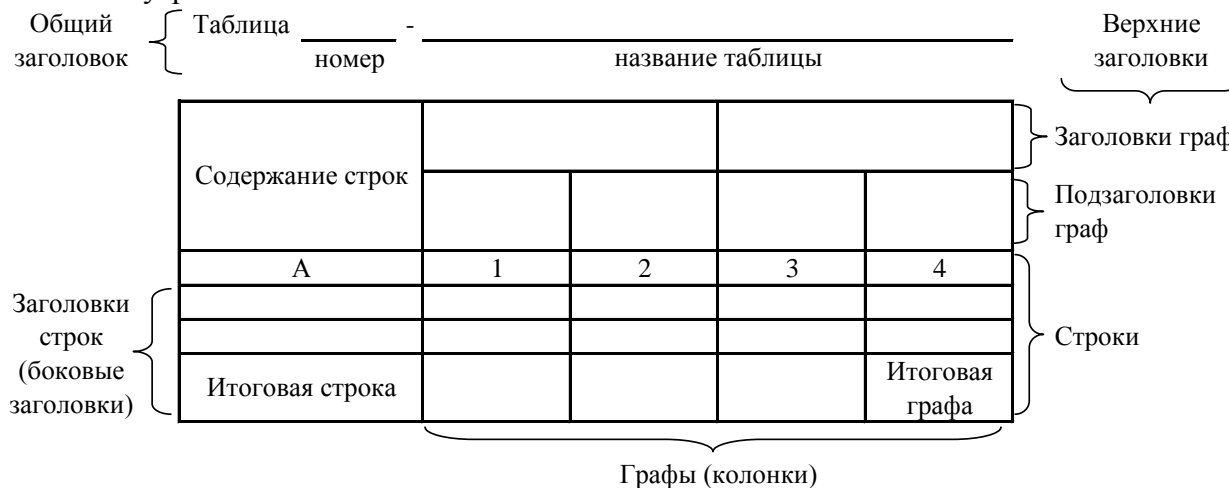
Общий заголовок Таблица _______ - ________________________________
номер название таблицы

Верхние заголовки

| Содержание строк | | | | |
|---|---|---|---|---|
| | | | | |
| А | 1 | 2 | 3 | 4 |
| | | | | |
| | | | | |
| Итоговая строка | | | | Итоговая графа |

Заголовки граф

Подзаголовки граф

Заголовки строк (боковые заголовки)

Строки

Графы (колонки)